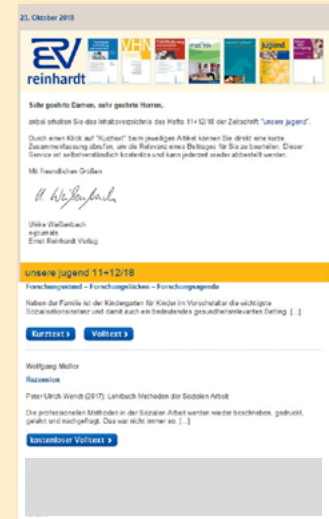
23. Oktober 2018

reinhardt

VHN

jugend

Sehr geehrte Damen, sehr geehrte Herren,

anbei erhalten Sie das Inhaltsverzeichnis des Hefts 11+12/18 der Zeitschrift "unsere jugend".

Durch einen Klick auf "Kurztext" beim jeweiligen Artikel können Sie direkt eine kurze Zusammenfassung abrufen, um die Relevanz eines Beitrages für Sie zu beurteilen. Dieser Service ist selbstverständlich kostenlos und kann jederzeit wieder abbestellt werden.

Mit freundlichen Grüßen

U. Weißenbach

Ulrike Weißenbach
ejournals
Ernst Reinhardt Verlag

unsere jugend 11+12/18

Forschungsstand – Forschungslücken – Forschungsagenda

Neben der Familie ist der Kindergarten für Kinder im Vorschulalter die wichtigste Sozialisationsinstanz und damit auch ein bedeutendes gesundheitsrelevantes Setting. [...]

Kurztext › Volltext ›

Wolfgang Müller

Rezension

Peter-Ulrich Wendt (2017): Lehrbuch Methoden der Sozialen Arbeit

Die professionellen Methoden in der Sozialen Arbeit werden wieder beschrieben, gedruckt, gelehrt und nachgefragt. Das war nicht immer so. [...]

kostenloser Volltext ›